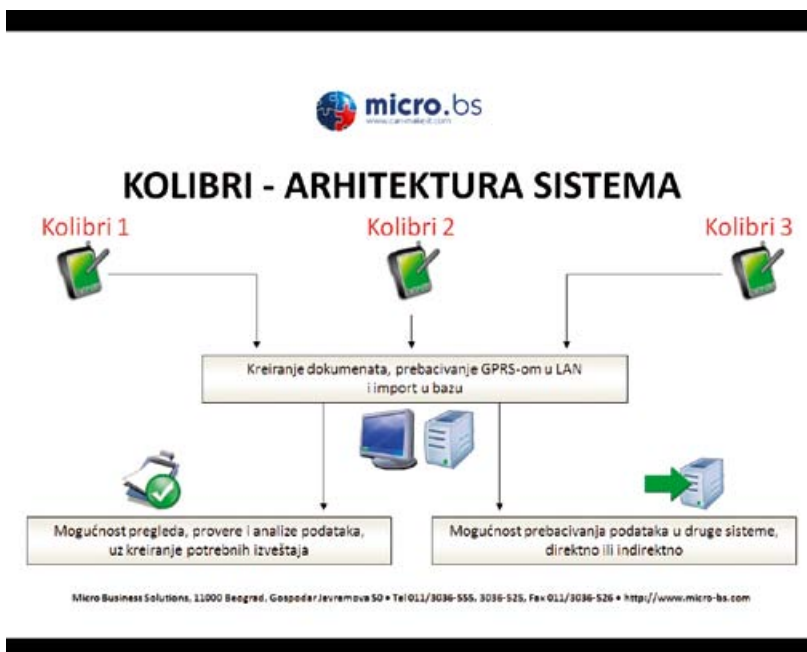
micro.bs
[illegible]

KOLIBRI - ARHITEKTURA SISTEMA

Kolibri 1

Kolibri 2

Kolibri 3

Kreiranje dokumenata, prebacivanje GPRS-om u LAN i import u bazu

Mogućnost pregleda, provere i analize podataka, uz kreiranje potrebnih izveštaja

Mogućnost prebacivanja podataka u druge sisteme, direktno ili indirektno

Micro Business Solutions, 11000 Beograd, Gospodar Jevremova 50 • Tel 011/3036-555, 3036-525, Fax 011/3036-526 • http://www.micro-bs.com